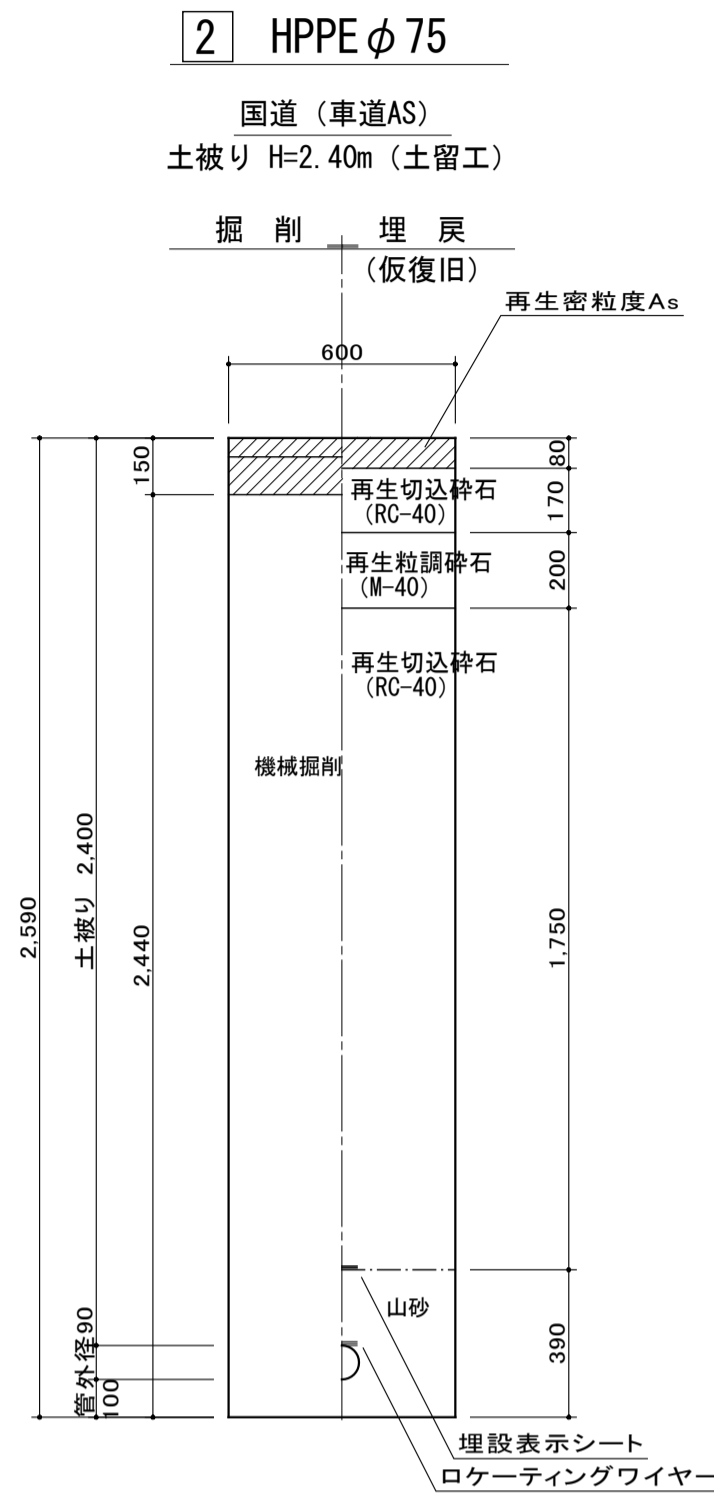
2 HPPE $\phi$ 75

国道（車道AS）
土被り H=2.40m（土留工）

掘 削 埋 戻
（仮復旧）

再生密粒度As

600

150

80

再生切込砕石
（RC-40）

170

再生粒調砕石
（M-40）

200

再生切込砕石
（RC-40）

機械掘削

2,590

土被り 2,400

2,440

1,750

山砂

390

管外径90

100

埋設表示シート

ロケーティングワイヤー